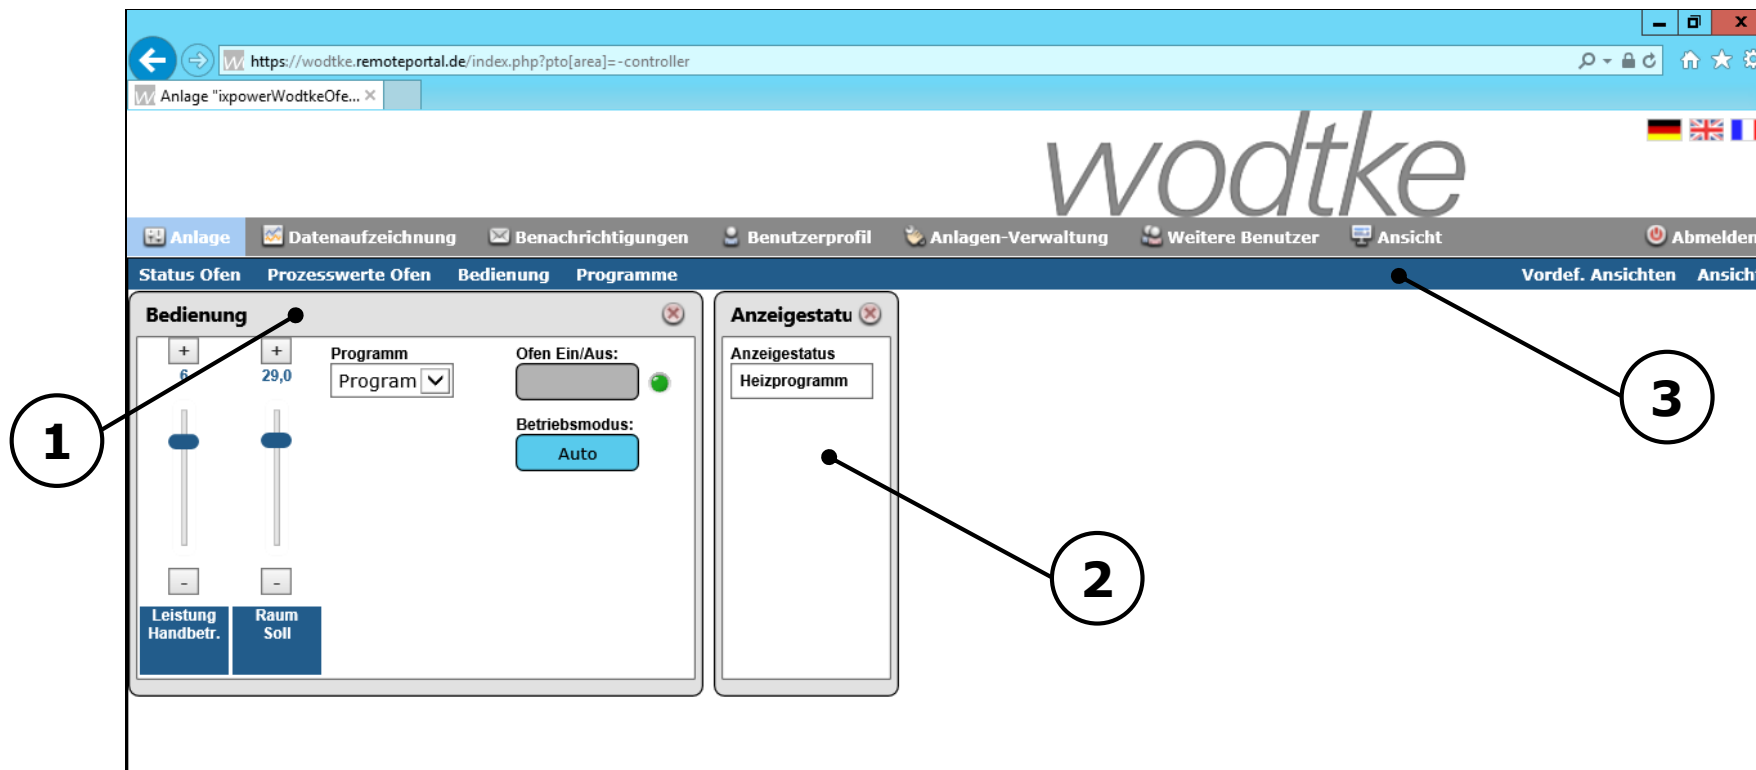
https://wodtke.remoteportal.de/index.php?pto[area]=-controller

Anlage "ixpowerWodtkeOfe... ×

wodtke

Anlage Datenaufzeichnung Benachrichtigungen Benutzerprofil Anlagen-Verwaltung Weitere Benutzer Ansicht Abmelden

Status Ofen Prozesswerte Ofen Bedienung Programme Vordef. Ansichten Ansicht

Bedienung

+ +
6 29,0
- -
Leistung Handbetr. Raum Soll

Programm
Program

Ofen Ein/Aus:

Betriebsmodus:
Auto

Anzeigestatu

Anzeigestatus
Heizprogramm

1

2

3